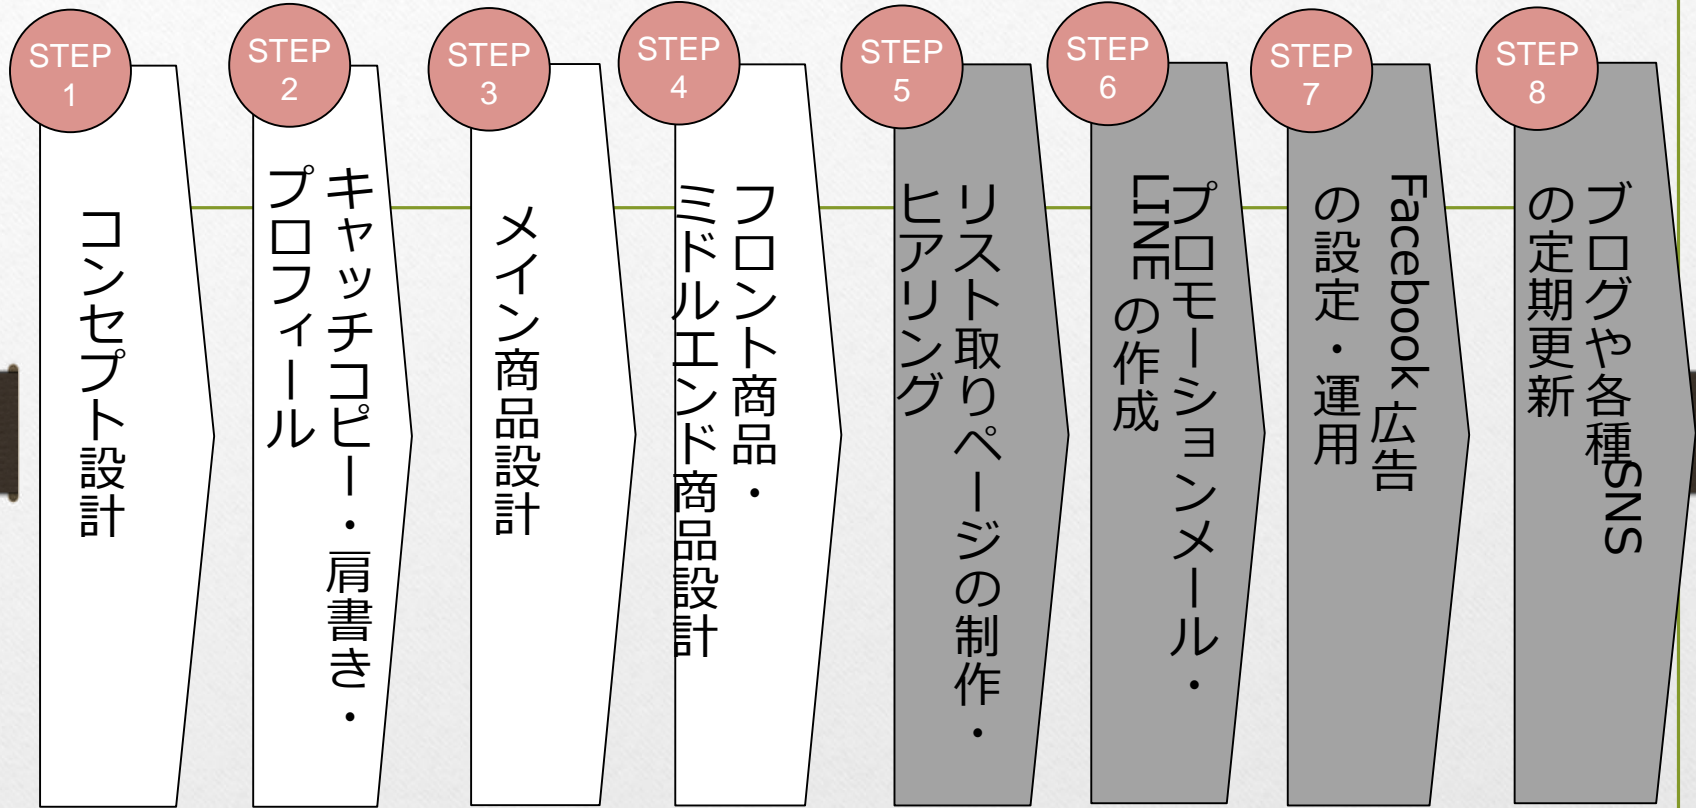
STEP 1
コンセプト設計

STEP 2
キャッチコピー・肩書き・プロフィール

STEP 3
メイン商品設計

STEP 4
フロント商品・ミドルエンド商品設計

STEP 5
リスト取りページの制作・ヒアリング

STEP 6
プロモーションメール・LINEの作成

STEP 7
Facebook広告の設定・運用

STEP 8
ブログや各種SNSの定期更新